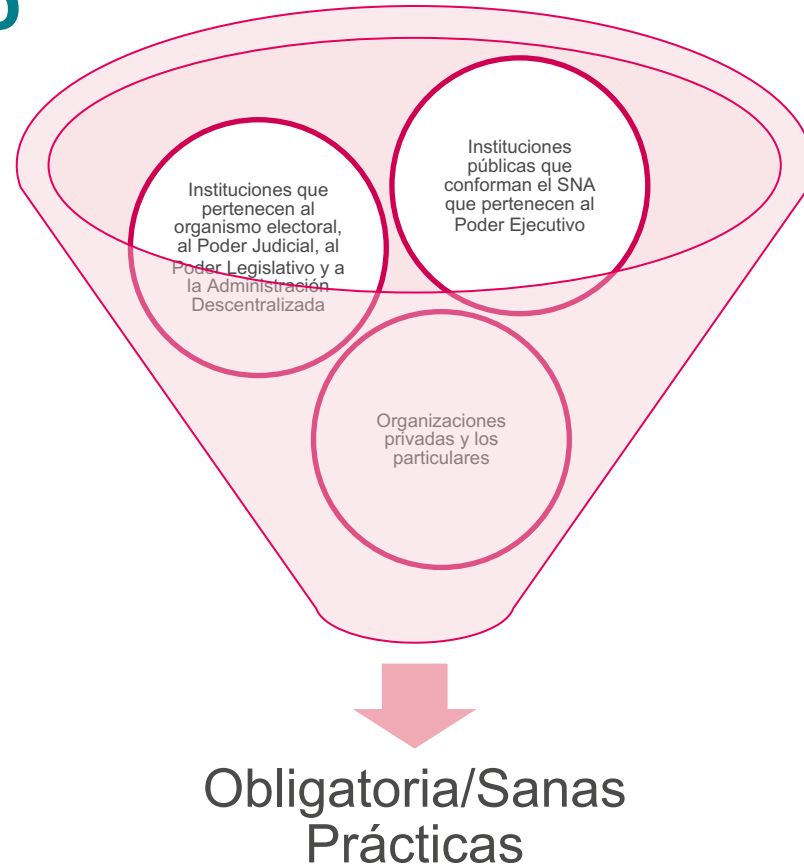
Instituciones que pertenecen al organismo electoral, al Poder Judicial, al Poder Legislativo y a la Administración Descentralizada

Instituciones públicas que conforman el SNA que pertenecen al Poder Ejecutivo

Organizaciones privadas y los particulares

Obligatoria/Sanas Prácticas